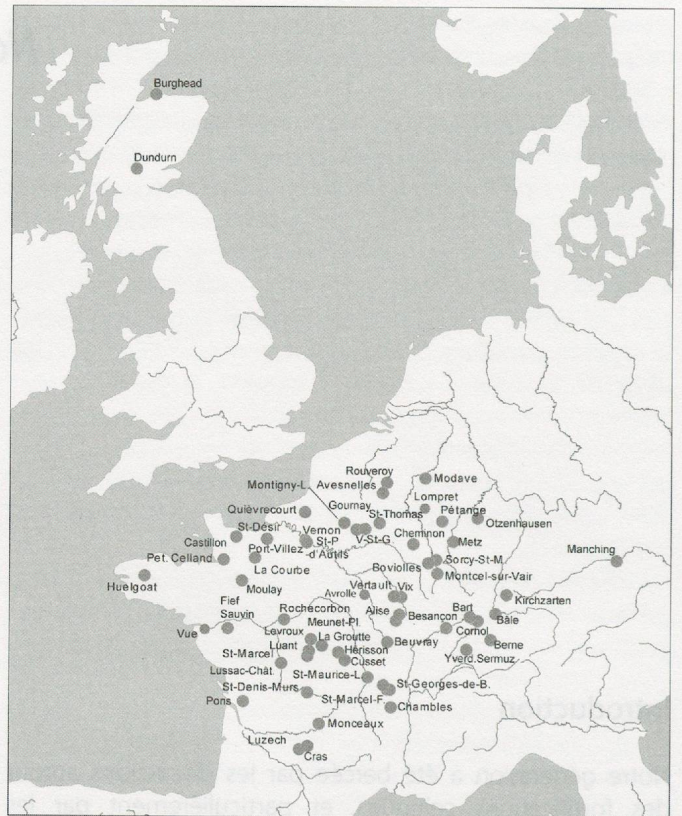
Burghead

Dundurn

Rouveroy
Modave
Montigny-L.
Avesnelles
Lompret
Quièvrecourt
Gournay
St-Thomas
Pétange
Otzenhausen
St-Désir
Vernon
V-St-G.
Castillon
Pont-Villez
St-P d'Autils
Chemnon
Metz
Pet. Celland
Manching
La Courbe
Bovioles
Sorcy-St-M.
Montcel-sur-Vair
Huelgoat
Moulay
Vertault
Vix
Avrolle
Kirchzarten
Fief Sauvin
Rochecorbon
Alise
Besançon
Bart
Bâle
Meunet-Pl.
Vue
Levroux
La Groutte
Beuvray
Cornol
Berne
Luant
Hérisson
St-Marcel
Cusset
Yverd.Sermuz
Lussac-Chât
St-Maurice-L.
St-Georges-de-B.
St-Denis-Murs
St-Marcel-F.
Pons
Chambles
Monceaux
Luzech
Cras